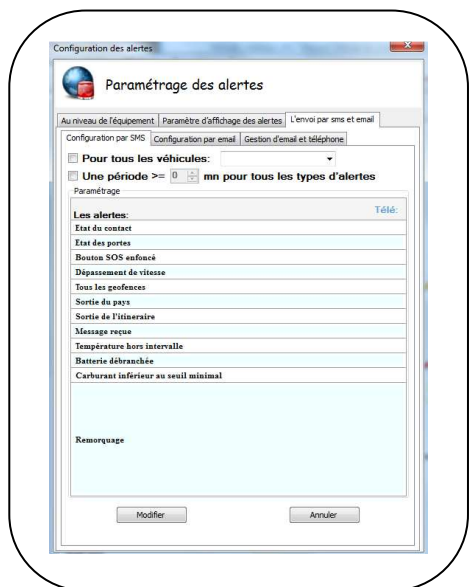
Configuration des alertes

Paramétrage des alertes

Au niveau de l'équipement | Paramètre d'affichage des alertes | L'envoi par sms et email

Configuration par SMS | Configuration par email | Gestion d'email et téléphone

Pour tous les véhicules:

Une période >= 0 mn pour tous les types d'alertes

Paramétrage

Les alertes: Télé:

Etat du contact

Etat des portes

Bouton SOS enfoncé

Dépassement de vitesse

Tous les geofences

Sortie du pays

Sortie de l'itinéraire

Message reçue

Température hors intervalle

Batterie débranchée

Carburant inférieur au seuil minimal

Remorquage

Modifier

Annuler